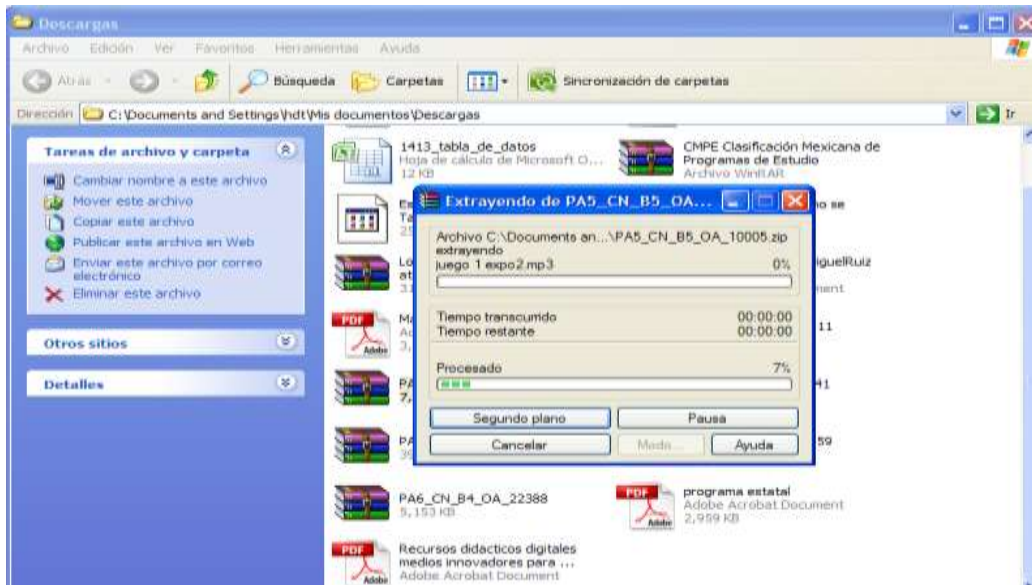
Descargas

Archivo Edición Ver Favoritos Herramientas Ayuda

Atrás Búsqueda Carpetas Sincronización de carpetas

Dirección C:\Documents and Settings\hdt\Mis documentos\Descargas Ir

Tareas de archivo y carpeta

Cambiar nombre a este archivo
Mover este archivo
Copiar este archivo
Publicar este archivo en Web
Enviar este archivo por correo electrónico
Eliminar este archivo

Otros sitios

Detalles

1413_tabla_de_datos
Hoja de cálculo de Microsoft O...
12 KB

CMPE Clasificación Mexicana de Programas de Estudio
Archivo WinRAR

Es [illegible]
Ta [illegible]
25 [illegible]

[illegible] no se

Lo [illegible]
at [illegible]
31 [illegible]

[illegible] iguelRuiz
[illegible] nent

Ma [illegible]
Ad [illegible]
3, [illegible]

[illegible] 11

PA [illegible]
7, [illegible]

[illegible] 41

PA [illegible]
39 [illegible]

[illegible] 59

Extrayendo de PA5_CN_B5_OA...

Archivo C:\Documents an...\PA5_CN_B5_OA_10005.zip
extrayendo
juego 1 expo2.mp3 0%

Tiempo transcurrido 00:00:00
Tiempo restante 00:00:00

Procesado 7%

Segundo plano
Pausa
Cancelar
Modo...
Ayuda

PA6_CN_B4_OA_22388
5,153 KB

programa estatal
Adobe Acrobat Document
2,959 KB

Recursos didacticos digitales medios innovadores para ...
Adobe Acrobat Document